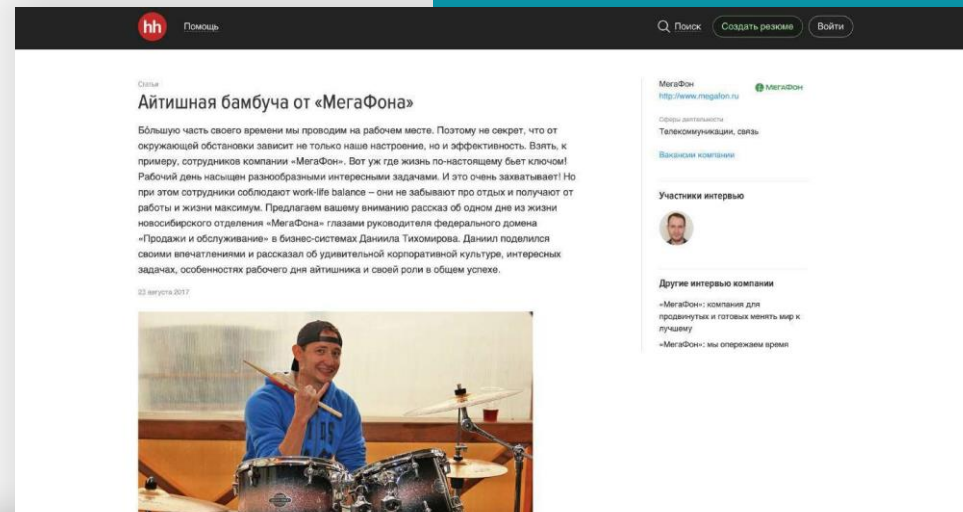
hh Помощь

Поиск Создать резюме Войти

Статьи

Айтишная бамбуча от «МегаФона»

Большую часть своего времени мы проводим на рабочем месте. Поэтому не секрет, что от окружающей обстановки зависит не только наше настроение, но и эффективность. Взять, к примеру, сотрудников компании «МегаФон». Вот уж где жизнь по-настоящему бьет ключом! Рабочий день насыщен разнообразными интересными задачами. И это очень захватывает! Но при этом сотрудники соблюдают work-life balance – они не забывают про отдых и получают от работы и жизни максимум. Предлагаем вашему вниманию рассказ об одном дне из жизни новосибирского отделения «МегаФона» глазами руководителя федерального домена «Продажи и обслуживание» в бизнес-системах Даниила Тихомирова. Даниил поделился своими впечатлениями и рассказал об удивительной корпоративной культуре, интересных задачах, особенностях рабочего дня айтишника и своей роли в общем успехе.

22 августа 2017

МегаФон
http://www.megafon.ru

МегаФон

Сферы деятельности
Телекоммуникации, связь

Вакансии компании

Участники интервью

Другие интервью компании

«МегаФон»: компания для продвинутых и готовых менять мир к лучшему

«МегаФон»: мы опережаем время